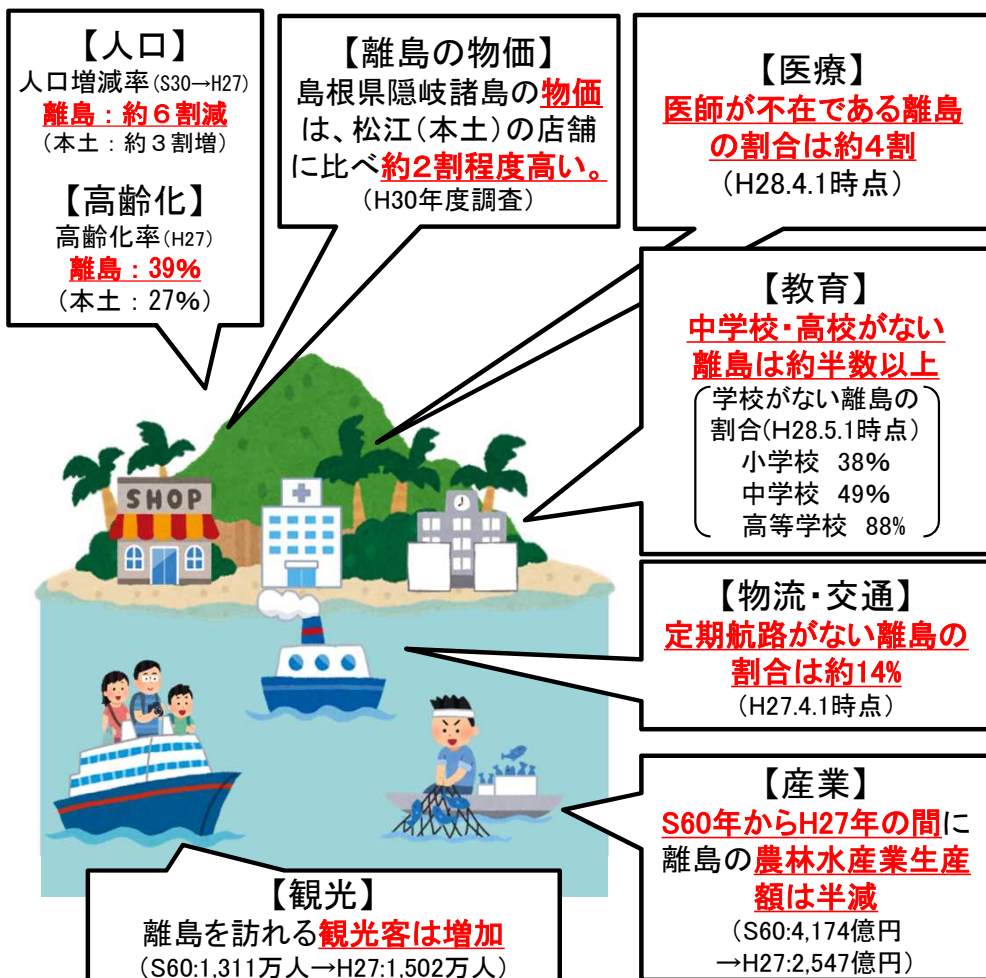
【人口】
人口増減率(S30→H27)
離島：約６割減
（本土：約３割増）

【高齢化】
高齢化率(H27)
離島：39%
（本土：27%）

【離島の物価】
島根県隠岐諸島の物価は、松江（本土）の店舗に比べ約2割程度高い。
（H30年度調査）

【医療】
医師が不在である離島の割合は約4割
（H28.4.1時点）

【教育】
中学校・高校がない離島は約半数以上
学校がない離島の割合(H28.5.1時点)
小学校 38%
中学校 49%
高等学校 88%

SHOP

【物流・交通】
定期航路がない離島の割合は約14%
（H27.4.1時点）

【産業】
S60年からH27年の間に離島の農林水産業生産額は半減
（S60:4,174億円
→H27:2,547億円）

【観光】
離島を訪れる観光客は増加
（S60:1,311万人→H27:1,502万人）